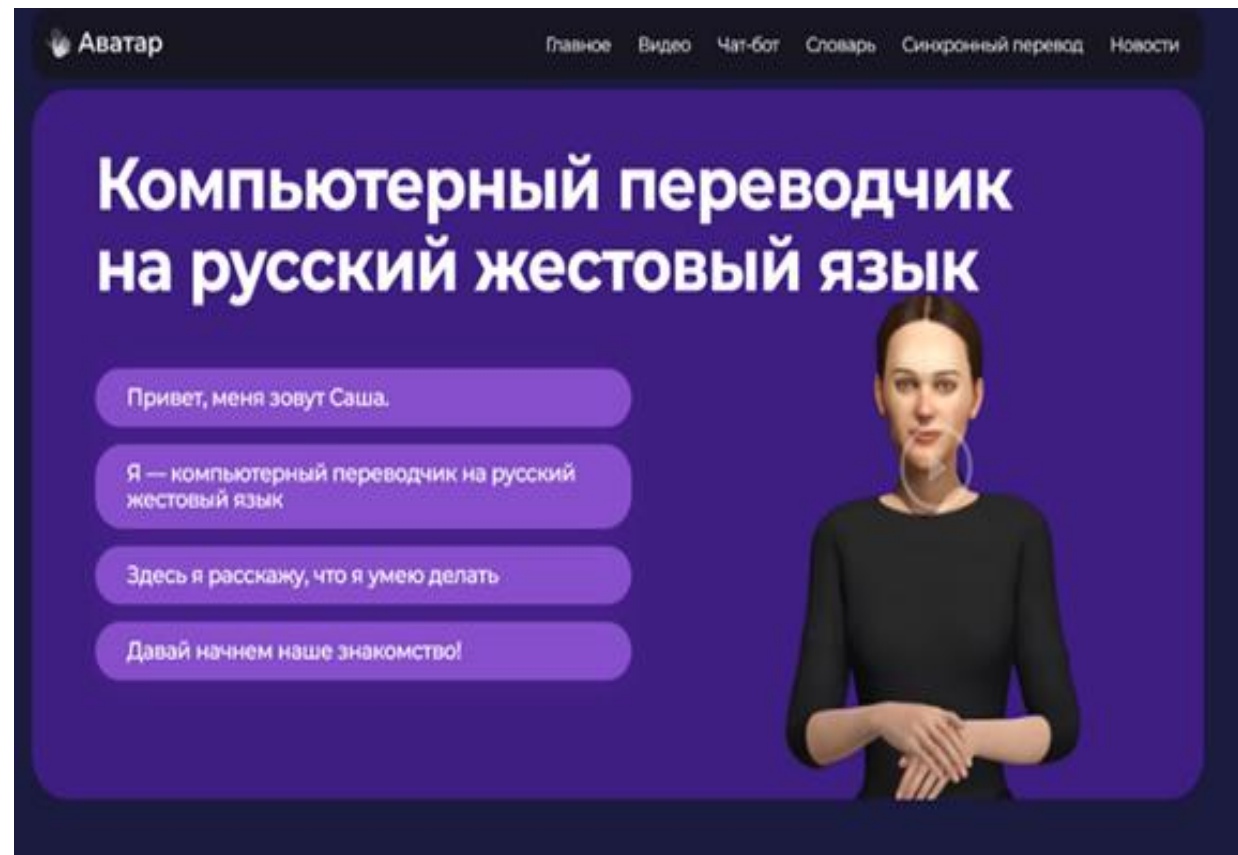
Аватар

Главное Видео Чат-бот Словарь Синхронный перевод Новости

Компьютерный переводчик на русский жестовый язык

Привет, меня зовут Саша.

Я — компьютерный переводчик на русский жестовый язык

Здесь я расскажу, что я умею делать

Давай начнем наше знакомство!